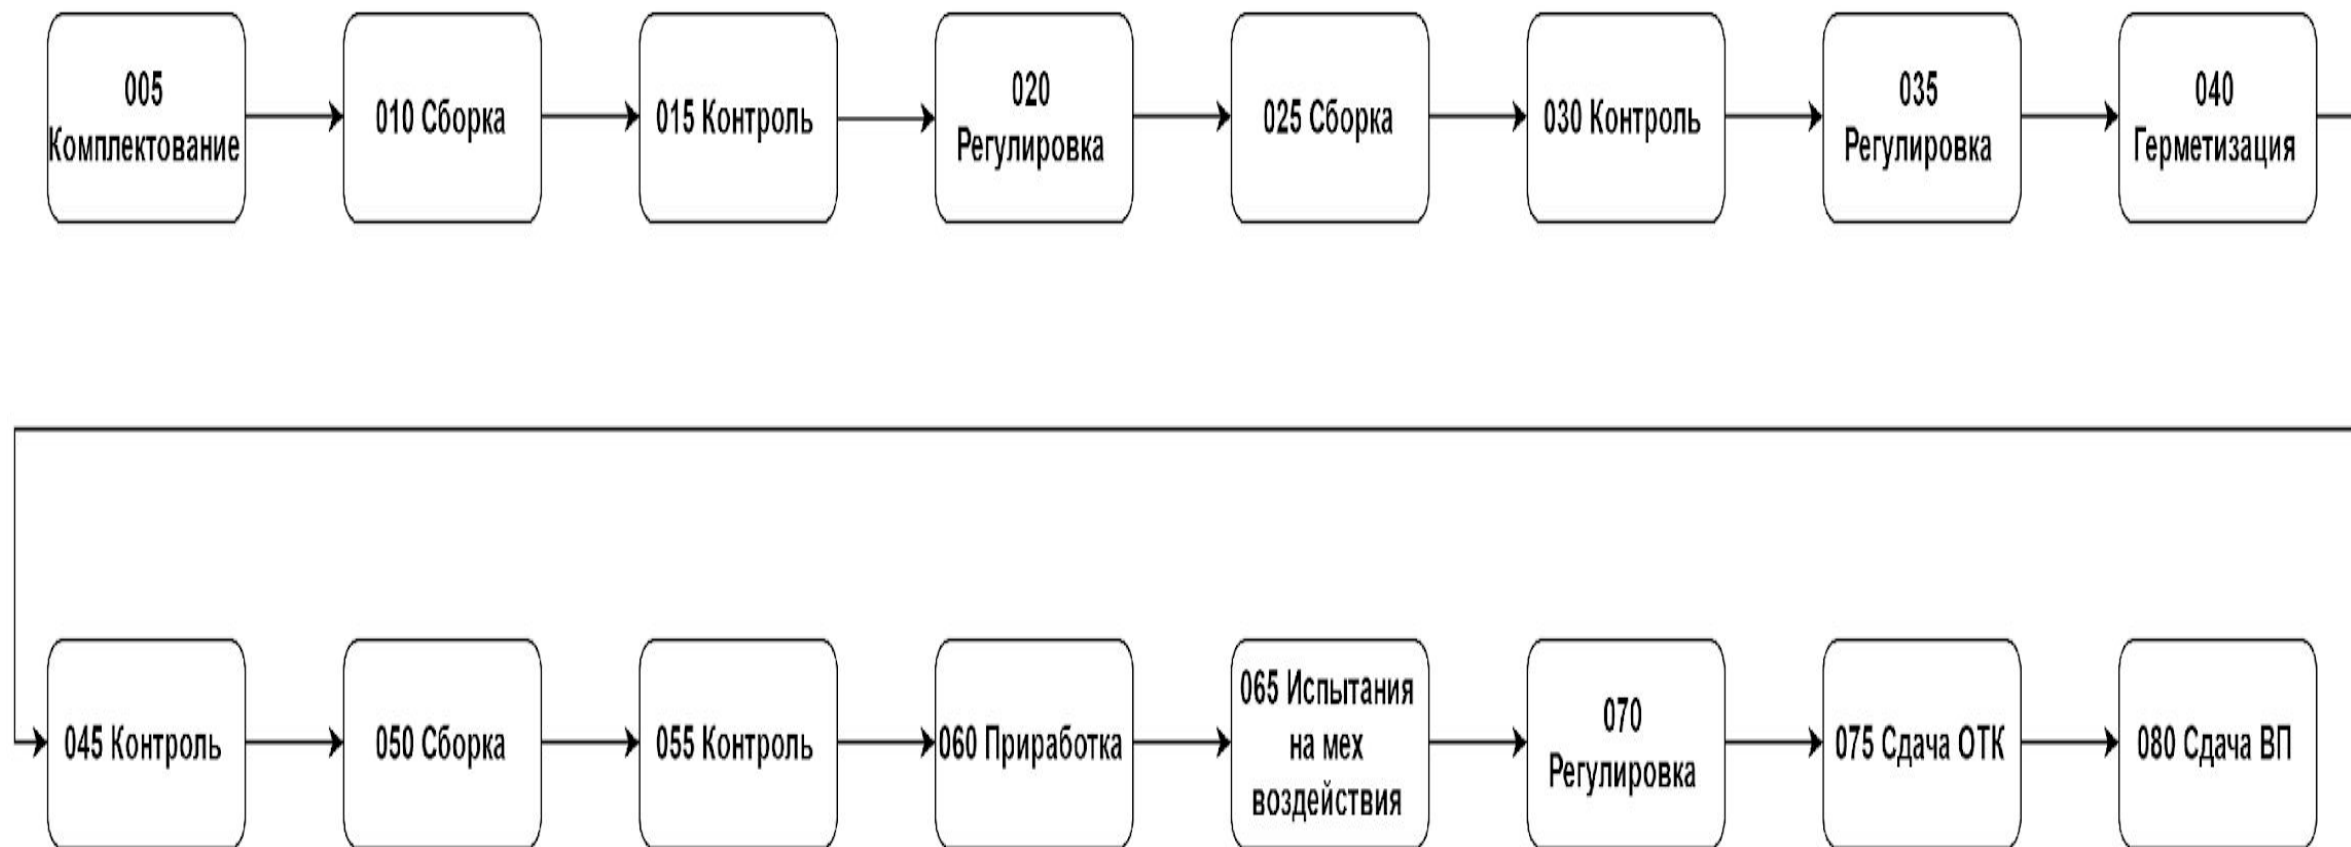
005 Комплектование

010 Сборка

015 Контроль

020 Регулировка

025 Сборка

030 Контроль

035 Регулировка

040 Герметизация

045 Контроль

050 Сборка

055 Контроль

060 Приработка

065 Испытания на мех воздействия

070 Регулировка

075 Сдача ОТК

080 Сдача ВП